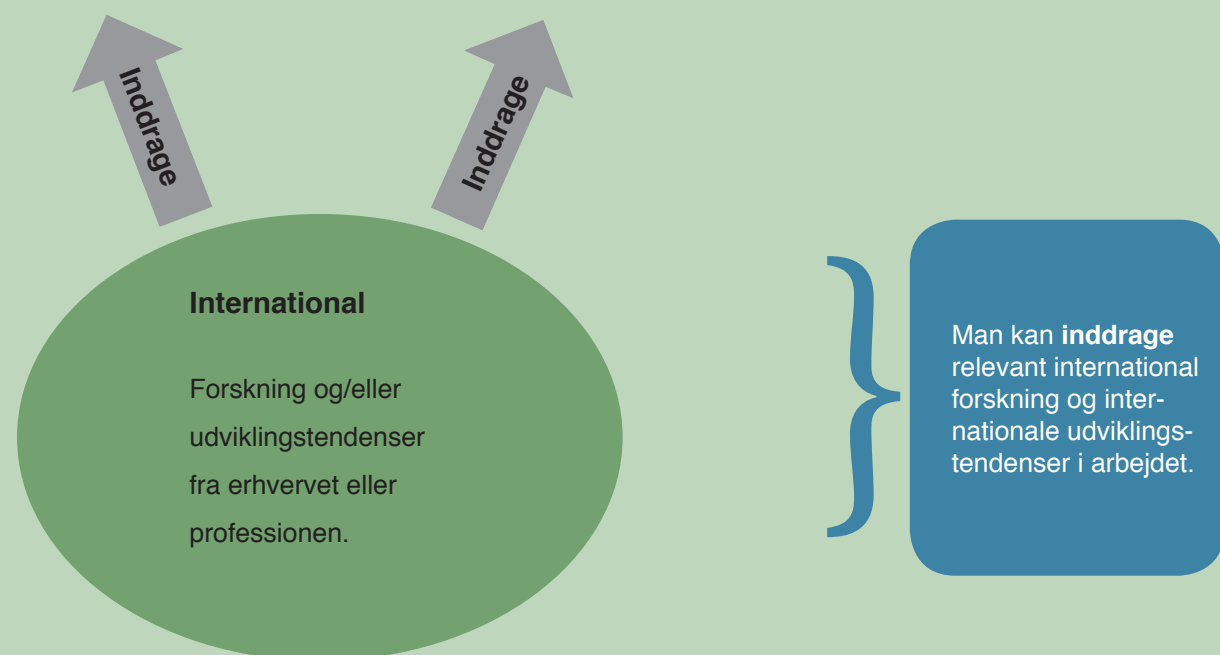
Inddrage

Inddrage

International

Forskning og/eller udviklingstendenser fra erhvervet eller professionen.

Man kan **inddrage** relevant international forskning og internationale udviklingstendenser i arbejdet.